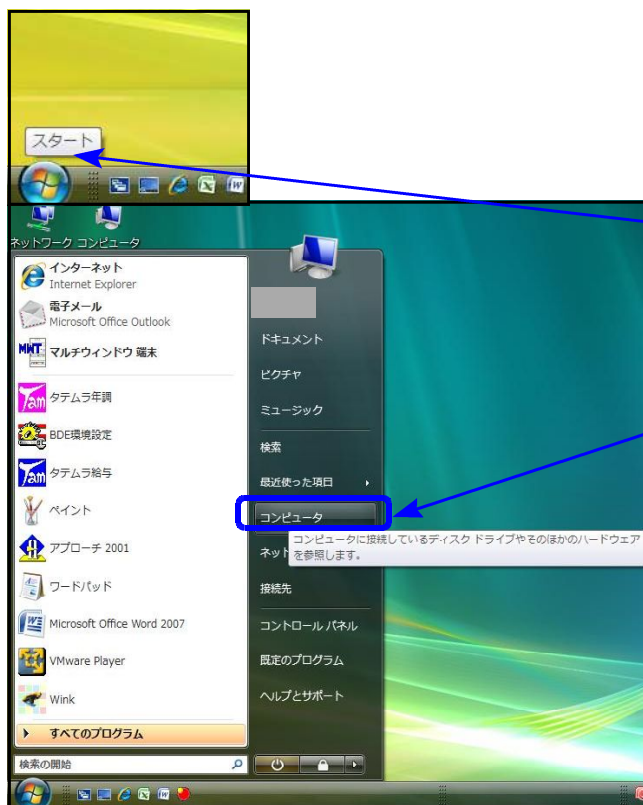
スタート

ネットワーク コンピュータ

インターネット
Internet Explorer
電子メール
Microsoft Office Outlook
マルチウィンドウ 端末
タテムラ年調
BDE環境設定
タテムラ給与
ペイント
アプローチ 2001
ワードパッド
Microsoft Office Word 2007
VMware Player
Wink
すべてのプログラム
検索の開始

ドキュメント
ピクチャ
ミュージック
検索
最近使った項目
コンピュータ
ネット
コンピュータに接続しているディスク ドライブやそのほかのハードウェア を参照します。
接続先
コントロール パネル
既定のプログラム
ヘルプとサポート